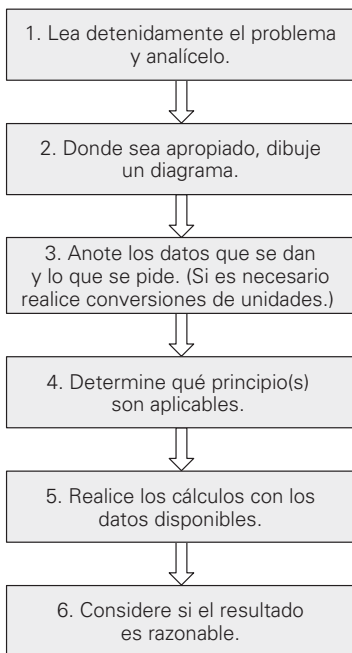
1. Lea detenidamente el problema y analícelo.

2. Donde sea apropiado, dibuje un diagrama.

3. Anote los datos que se dan y lo que se pide. (Si es necesario realice conversiones de unidades.)

4. Determine qué principio(s) son aplicables.

5. Realice los cálculos con los datos disponibles.

6. Considere si el resultado es razonable.